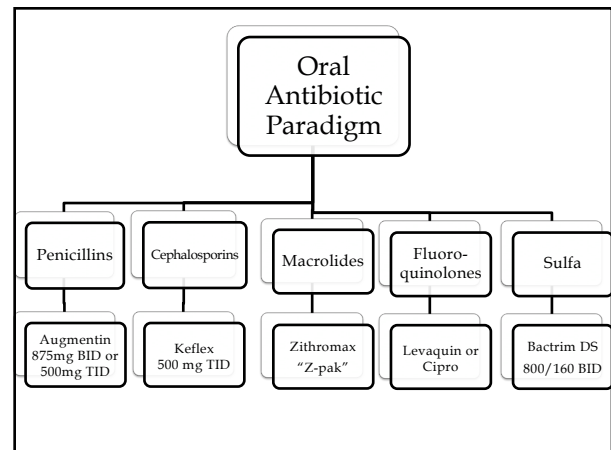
Oral Antibiotic Paradigm

Penicillins

Augmentin 875mg BID or 500mg TID

Cephalosporins

Keflex 500 mg TID

Macrolides

Zithromax "Z-pak"

Fluoroquinolones

Levaquin or Cipro

Sulfa

Bactrim DS 800/160 BID